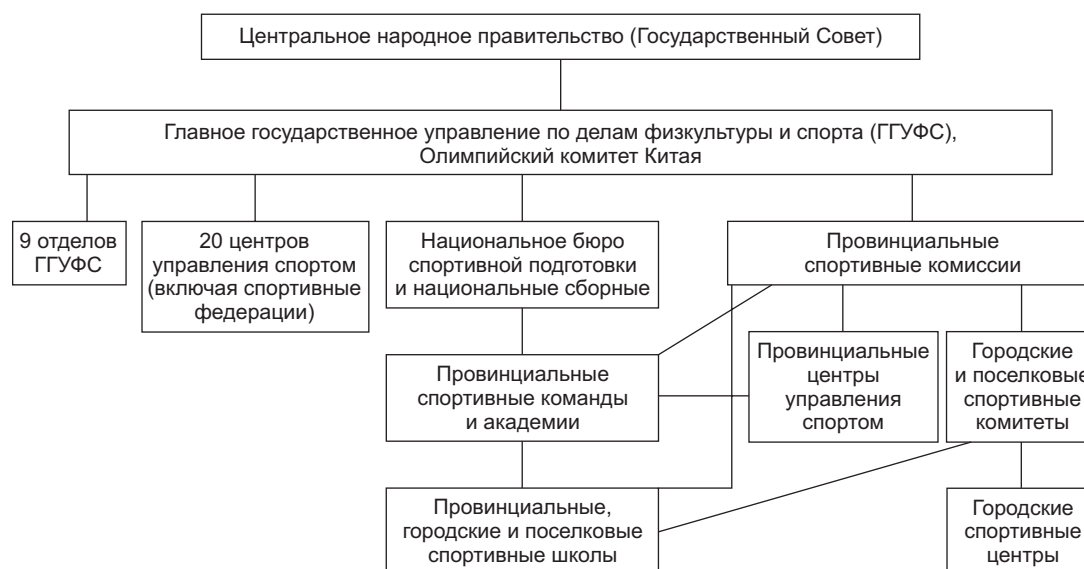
Центральное народное правительство (Государственный Совет)

Главное государственное управление по делам физкультуры и спорта (ГГУФС), Олимпийский комитет Китая

9 отделов ГГУФС

20 центров управления спортом (включая спортивные федерации)

Национальное бюро спортивной подготовки и национальные сборные

Провинциальные спортивные комиссии

Провинциальные спортивные команды и академии

Провинциальные центры управления спортом

Городские и поселковые спортивные комитеты

Провинциальные, городские и поселковые спортивные школы

Городские спортивные центры